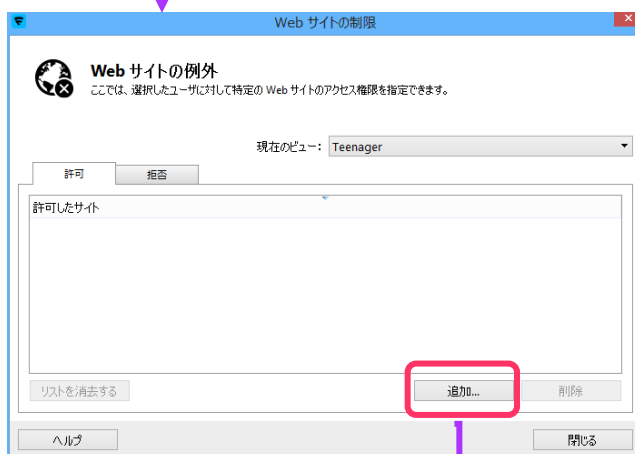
Web サイトの制限

Web サイトの例外
ここでは、選択したユーザに対して特定の Web サイトのアクセス権限を指定できます。

現在のビュー: Teenager

許可
拒否

許可したサイト

リストを消去する
追加...
削除

ヘルプ
閉じる